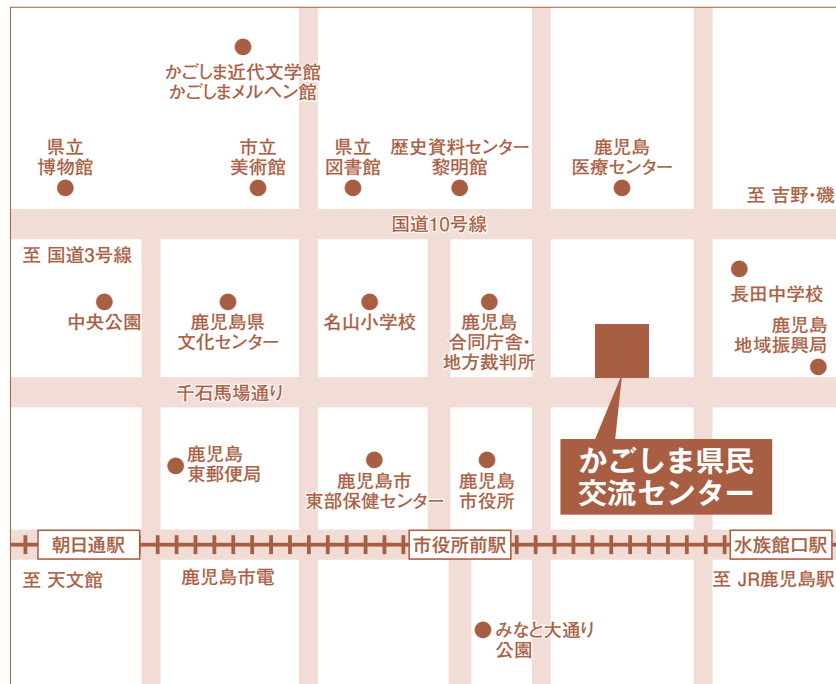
かごしま近代文学館
かごしまメルヘン館

県立
博物館

市立
美術館

県立
図書館

歴史資料センター
黎明館

鹿児島
医療センター

至 吉野・磯

国道10号線

至 国道3号線

中央公園

鹿児島県
文化センター

名山小学校

鹿児島
合同庁舎・
地方裁判所

長田中学校

鹿児島
地域振興局

千石馬場通り

鹿児島
東郵便局

鹿児島市
東部保健センター

鹿児島
市役所

かごしま県民
交流センター

朝日通駅

市役所前駅

水族館口駅

至 天文館

鹿児島市電

至 JR鹿児島駅

みなと大通り
公園